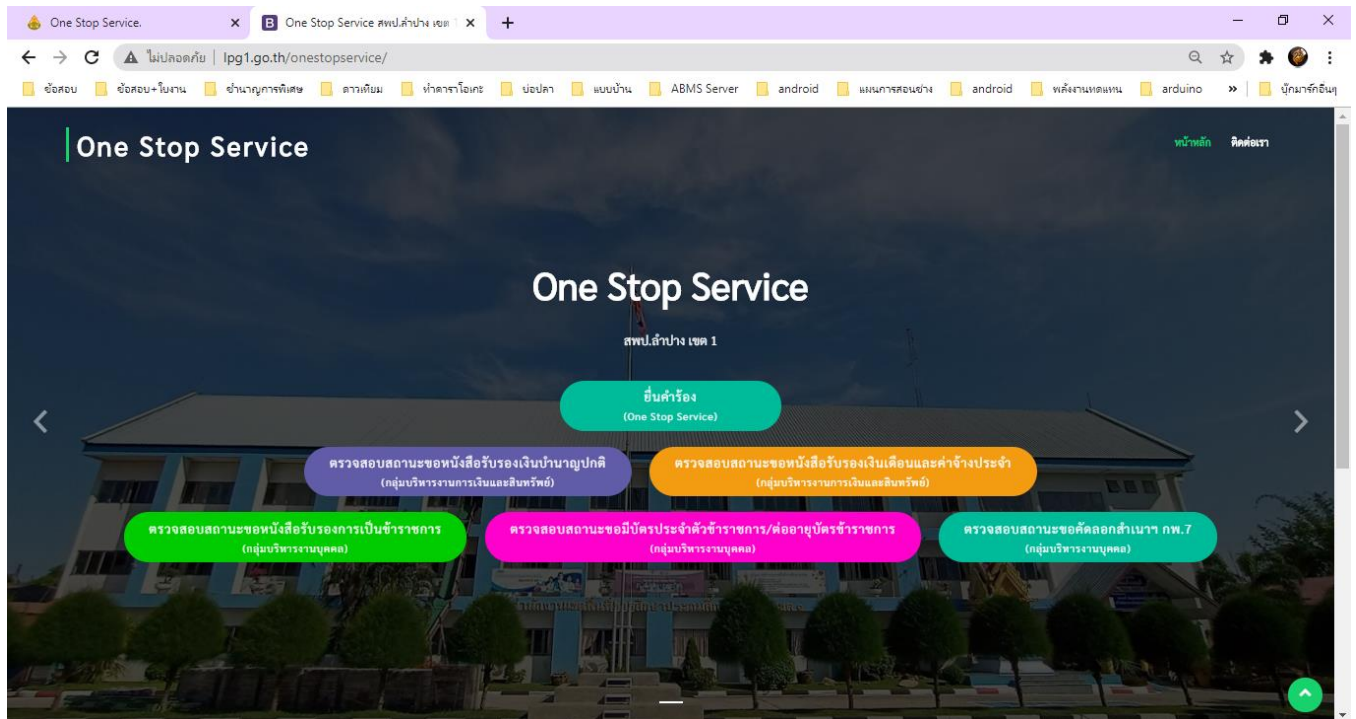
One Stop Service.

One Stop Service สพป.ลำปาง เขต 1

ไม่ปลอดภัย | lpg1.go.th/onestopservice/

ข้อสอบ | ข้อสอบ+ใบงาน | ชำนาญการพิเศษ | ดาวเทียม | ทำตาราโอเคะ | บ่อปลา | แบบบ้าน | ABMS Server | android | แผนการสอนช่าง | android | พลังงานทดแทน | arduino | บุ๊กมาร์กอื่นๆ

One Stop Service

หน้าหลัก ติดต่อเรา

One Stop Service

สพป.ลำปาง เขต 1

ยื่นคำร้อง
(One Stop Service)

ตรวจสอบสถานะขอหนังสือรับรองเงินบำนาญปกติ
(กลุ่มบริหารงานการเงินและสินทรัพย์)

ตรวจสอบสถานะขอหนังสือรับรองเงินเดือนและค่าจ้างประจำ
(กลุ่มบริหารงานการเงินและสินทรัพย์)

ตรวจสอบสถานะขอหนังสือรับรองการเป็นข้าราชการ
(กลุ่มบริหารงานบุคคล)

ตรวจสอบสถานะขอมีบัตรประจำตัวข้าราชการ/ต่ออายุบัตรข้าราชการ
(กลุ่มบริหารงานบุคคล)

ตรวจสอบสถานะขอคัดลอกสำเนาฯ กพ.7
(กลุ่มบริหารงานบุคคล)